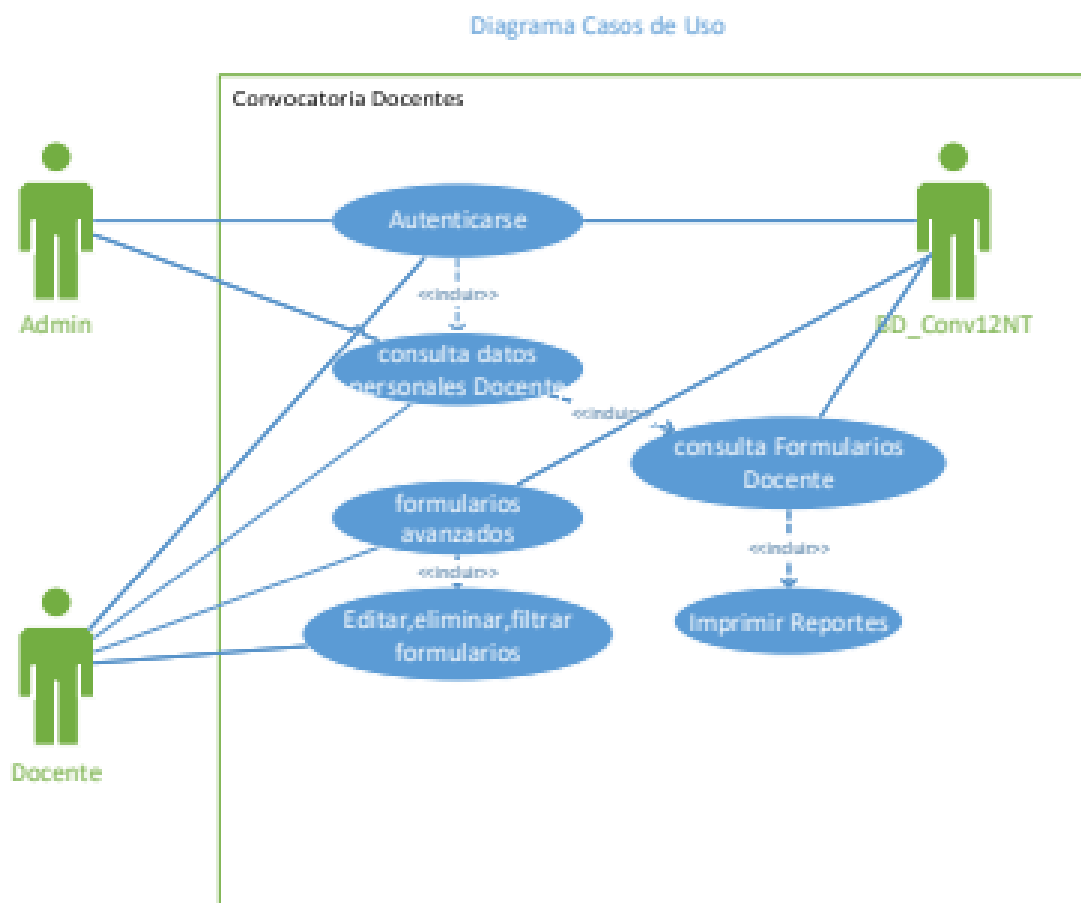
Diagrama Casos de Uso

Convocatoria Docentes

Admin

Autenticarse

BD_Conv12NT

<<incluir>>

consulta datos personales Docente

<<incluir>>

consulta Formularios Docente

formularios avanzados

<<incluir>>

<<incluir>>

Editar,eliminar,filtrar formularios

Imprimir Reportes

Docente